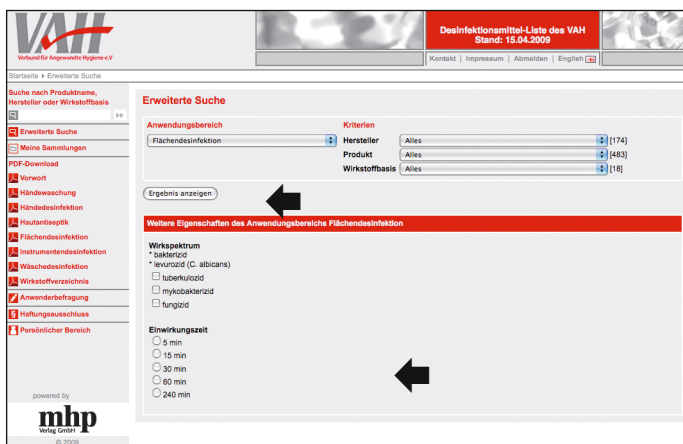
VAH
Verbund für Angewandte Hygiene e.V.

Desinfektionsmittel-Liste des VAH
Stand: 15.04.2009

Kontakt | Impressum | Abmelden | English

Startseite ▸ Erweiterte Suche

Suche nach Produktname, Hersteller oder Wirkstoffbasis

Erweiterte Suche
Meine Sammlungen
PDF-Download
Vorwort
Händewaschung
Händedesinfektion
Hautantiseptik
Flächendesinfektion
Instrumentendesinfektion
Wäschedesinfektion
Wirkstoffverzeichnis
Anwenderbefragung
Haftungsausschluss
Persönlicher Bereich

powered by
mhp
Verlag GmbH
© 2009

Erweiterte Suche

Anwendungsbereich
Flächendesinfektion

Kriterien
Hersteller | Alles | [174]
Produkt | Alles | [483]
Wirkstoffbasis | Alles | [18]

Ergebnis anzeigen

Weitere Eigenschaften des Anwendungsbereichs Flächendesinfektion

Wirkspektrum
* bakterizid
* levurozid (C. albicans)
tuberkulozid
mykobakterizid
fungizid

Einwirkungszeit
5 min
15 min
30 min
60 min
240 min